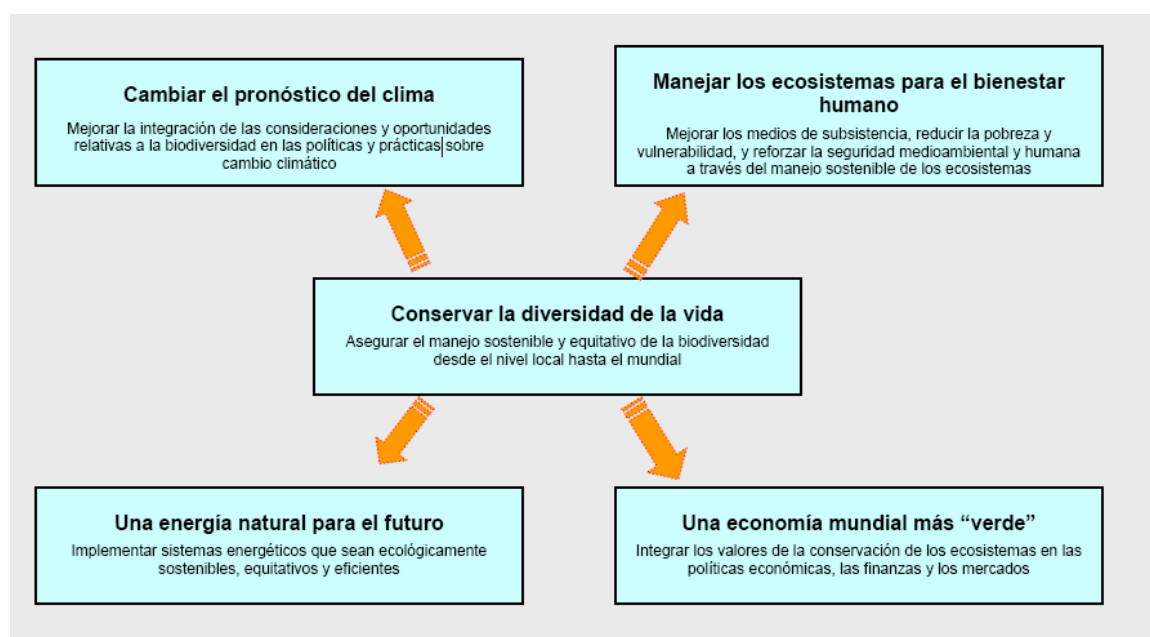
Cambiar el pronóstico del clima

Mejorar la integración de las consideraciones y oportunidades relativas a la biodiversidad en las políticas y prácticas sobre cambio climático

Manejar los ecosistemas para el bienestar humano

Mejorar los medios de subsistencia, reducir la pobreza y vulnerabilidad, y reforzar la seguridad medioambiental y humana a través del manejo sostenible de los ecosistemas

Conservar la diversidad de la vida

Asegurar el manejo sostenible y equitativo de la biodiversidad desde el nivel local hasta el mundial

Una energía natural para el futuro

Implementar sistemas energéticos que sean ecológicamente sostenibles, equitativos y eficientes

Una economía mundial más “verde”

Integrar los valores de la conservación de los ecosistemas en las políticas económicas, las finanzas y los mercados